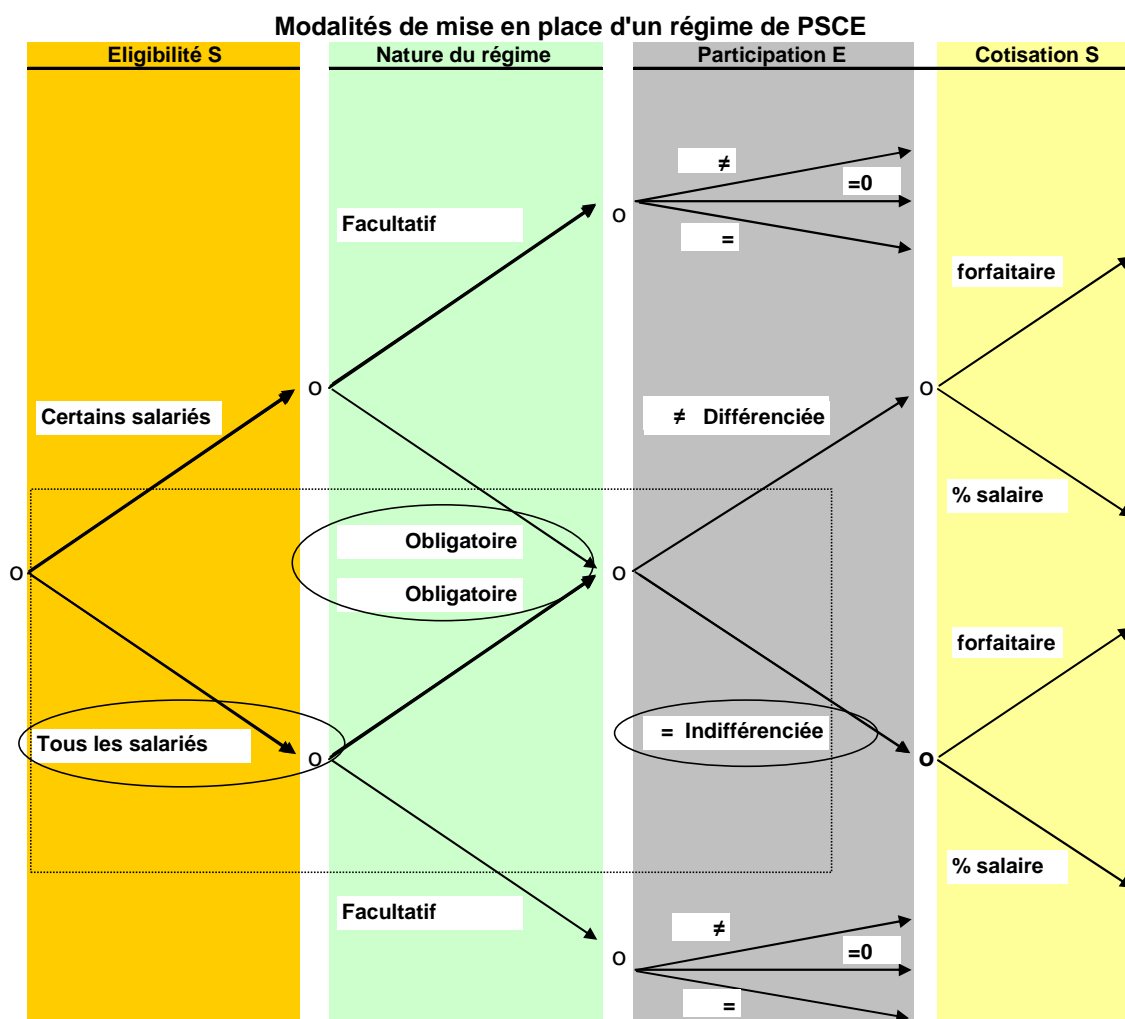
Modalités de mise en place d'un régime de PSCE

Eligibilité S

Nature du régime

Participation E

Cotisation S

≠

=0

Facultatif

o

=

forfaitaire

o

o

Certains salariés

≠ Différenciée

% salaire

Obligatoire

o

o

Obligatoire

forfaitaire

Tous les salariés

= Indifférenciée

o

o

% salaire

Facultatif

≠

o

=0

=